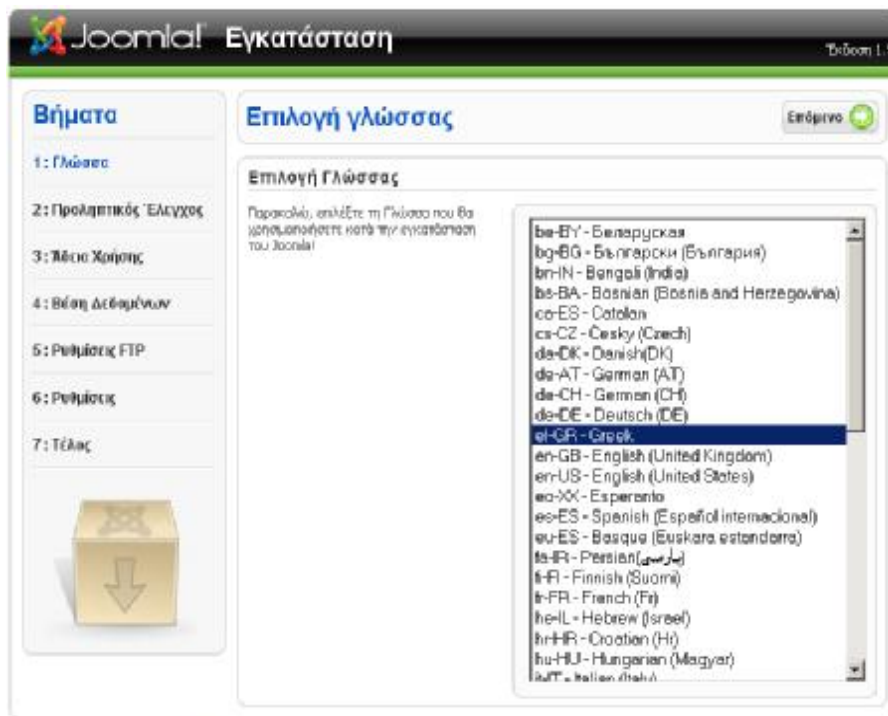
Joomla! Εγκατάσταση

Έκδοση 1.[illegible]

Βήματα

1 : Γλώσσα

2 : Προληπτικός Έλεγχος

3 : Άδεια Χρήσης

4 : Βάση Δεδομένων

5 : Ρυθμίσεις FTP

6 : Ρυθμίσεις

7 : Τέλος

Επιλογή γλώσσας

Επόμενο

Επιλογή Γλώσσας

Παρακαλώ, επιλέξτε τη Γλώσσα που θα χρησιμοποιήσετε κατά την εγκατάσταση του Joomla!

be-BY - Беларуская
bg-BG - Български (България)
bn-IN - Bengali (India)
bs-BA - Bosnian (Bosnia and Herzegovina)
ca-ES - Catalan
cs-CZ - Česky (Czech)
da-DK - Danish(DK)
de-AT - German (AT)
de-CH - German (CH)
de-DE - Deutsch (DE)
el-GR - Greek
en-GB - English (United Kingdom)
en-US - English (United States)
eo-XX - Esperanto
es-ES - Spanish (Español internacional)
eu-ES - Basque (Euskara estandarra)
fa-IR - Persian(پارسی)
fi-FI - Finnish (Suomi)
fr-FR - French (Fr)
he-IL - Hebrew (Israel)
hr-HR - Croatian (Hr)
hu-HU - Hungarian (Magyar)
it-IT - Italian (Italy)